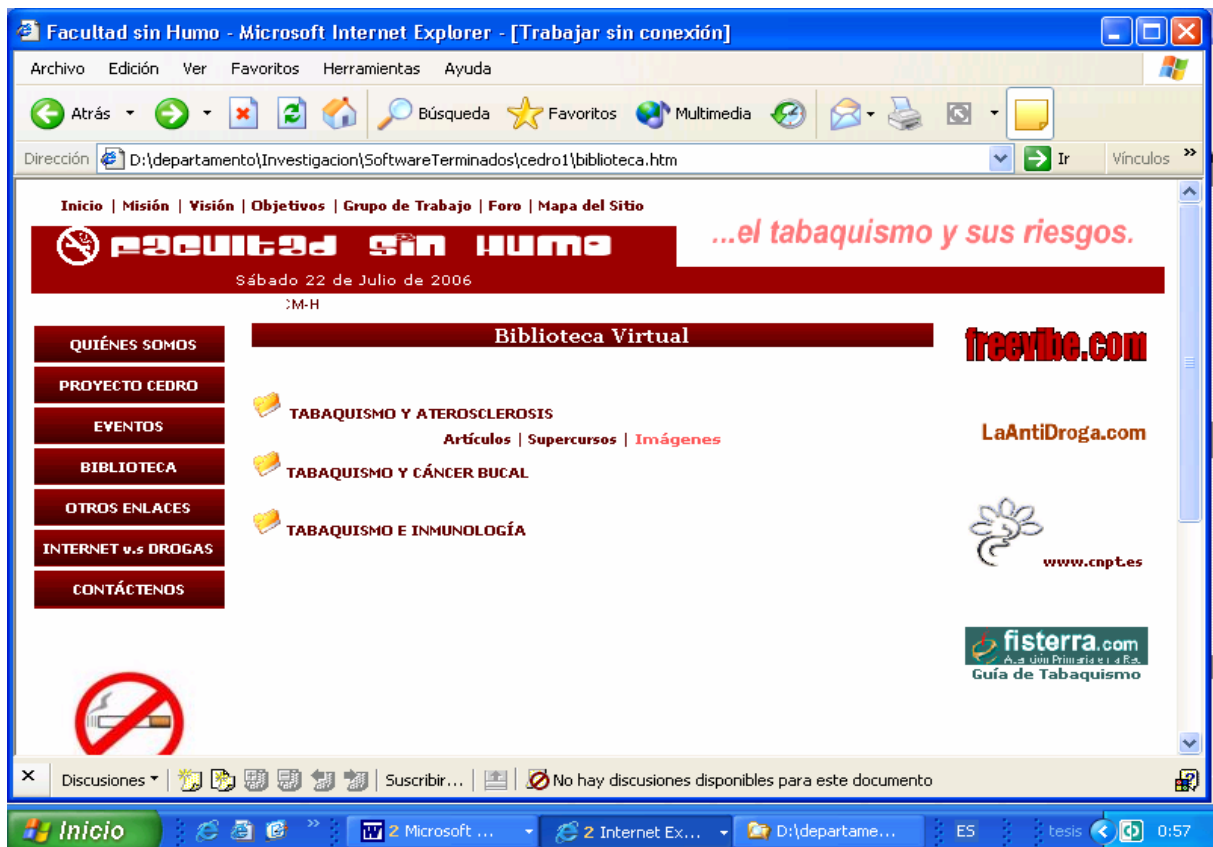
Facultad sin Humo - Microsoft Internet Explorer - [Trabajar sin conexión]

Archivo Edición Ver Favoritos Herramientas Ayuda

Atrás Búsqueda Favoritos Multimedia

Dirección D:\departamento\Investigacion\SoftwareTerminados\cedro1\biblioteca.htm Ir Vínculos

Inicio | Misión | Visión | Objetivos | Grupo de Trabajo | Foro | Mapa del Sitio

FACULTAD SIN HUMO

...el tabaquismo y sus riesgos.

Sábado 22 de Julio de 2006

CM-H

QUIÉNES SOMOS
PROYECTO CEDRO
EVENTOS
BIBLIOTECA
OTROS ENLACES
INTERNET v.s DROGAS
CONTÁCTENOS

Biblioteca Virtual

TABAQUISMO Y ATEROSCLEROSIS
Artículos | Supercursos | Imágenes

TABAQUISMO Y CÁNCER BUCAL

TABAQUISMO E INMUNOLOGÍA

freevibe.com

LaAntiDroga.com

www.cnpt.es

fisterra.com
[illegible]
Guía de Tabaquismo

Discusiones Suscribir... No hay discusiones disponibles para este documento

Inicio 2 Microsoft ... 2 Internet Ex... D:\departame... ES tesis 0:57